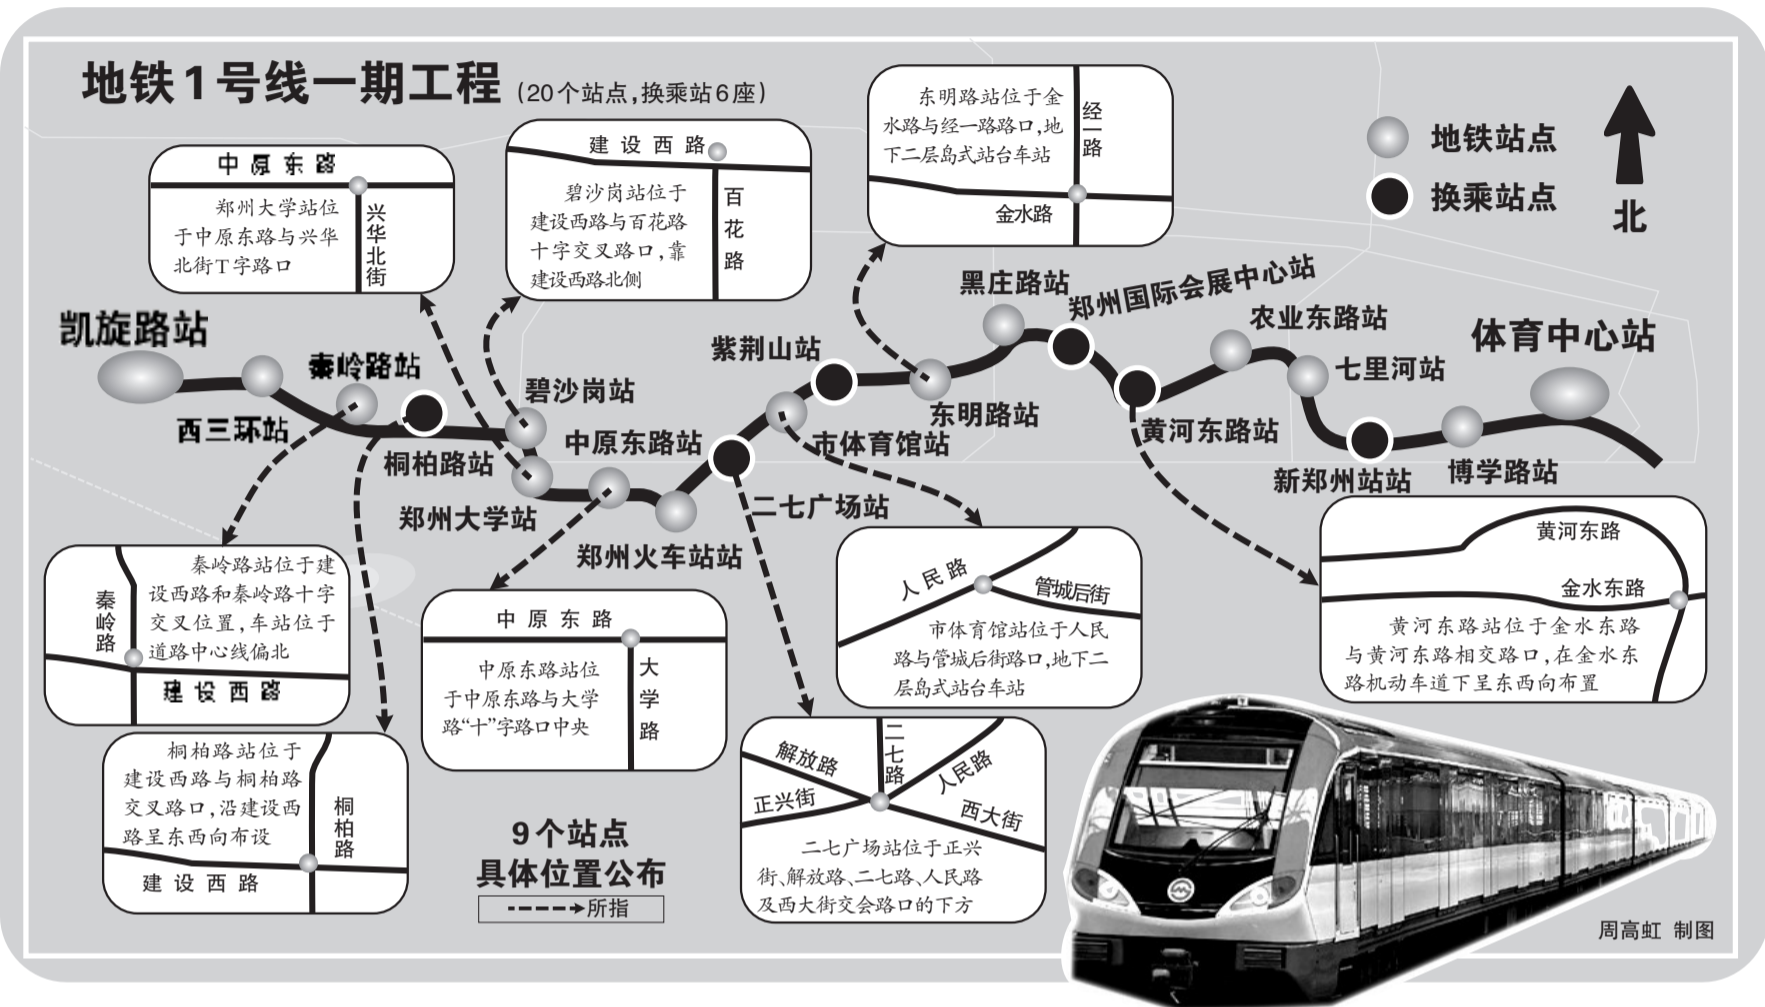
地铁1号线一期工程（20个站点，换乘站6座）

地铁站点
换乘站点
北

中原东路
兴华北街
郑州大学站位于中原东路与兴华北街T字路口

建设西路
百花路
碧沙岗站位于建设西路与百花路十字交叉路口，靠建设西路北侧

经一路
金水路
东明路站位于金水路与经一路路口，地下二层岛式站台车站

凯旋路站
秦岭路站
西三环站
桐柏路站
碧沙岗站
中原东路站
郑州大学站
郑州火车站站
二七广场站
紫荆山站
市体育馆站
东明路站
黑庄路站
郑州国际会展中心站
农业东路站
黄河东路站
七里河站
新郑州站站
博学路站
体育中心站

秦岭路
建设西路
秦岭路站位于建设西路和秦岭路十字交叉位置，车站位于道路中心线偏北

中原东路
大学路
中原东路站位于中原东路与大学路“十”字路口中央

人民路
管城后街
市体育馆站位于人民路与管城后街路口，地下二层岛式站台车站

黄河东路
金水东路
黄河东路站位于金水东路与黄河东路相交路口，在金水东路机动车道下呈东西向布置

桐柏路
建设西路
桐柏路站位于建设西路与桐柏路交叉路口，沿建设西路呈东西向布设

9个站点具体位置公布
所指

解放路
二七路
人民路
正兴街
西大街
二七广场站位于正兴街、解放路、二七路、人民路及西大街交会路口的下方

周高虹 制图